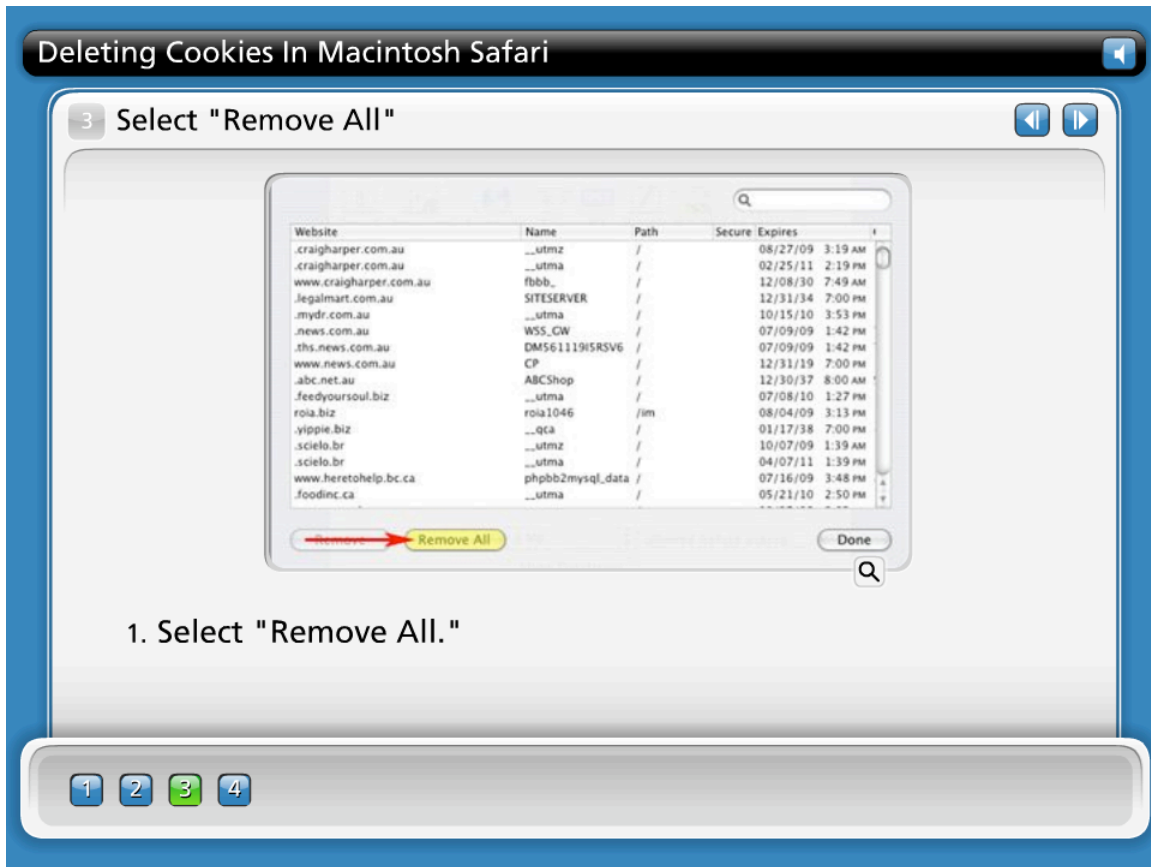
Deleting Cookies In Macintosh Safari

3 Select "Remove All"

| Website | Name | Path | Secure | Expires |
|---|---|---|---|---|
| .craigharper.com.au | __utmz | / | | 08/27/09 3:19 AM |
| .craigharper.com.au | __utma | / | | 02/25/11 2:19 PM |
| www.craigharper.com.au | fbbb_ | / | | 12/08/30 7:49 AM |
| .legalmart.com.au | SITESERVER | / | | 12/31/34 7:00 PM |
| .mydr.com.au | __utma | / | | 10/15/10 3:53 PM |
| .news.com.au | WSS_GW | / | | 07/09/09 1:42 PM |
| .ths.news.com.au | DM561119I5RSV6 | / | | 07/09/09 1:42 PM |
| www.news.com.au | CP | / | | 12/31/19 7:00 PM |
| .abc.net.au | ABCShop | / | | 12/30/37 8:00 AM |
| .feedyoursoul.biz | __utma | / | | 07/08/10 1:27 PM |
| roia.biz | roia1046 | /im | | 08/04/09 3:13 PM |
| .yippie.biz | __qca | / | | 01/17/38 7:00 PM |
| .scielo.br | __utmz | / | | 10/07/09 1:39 AM |
| .scielo.br | __utma | / | | 04/07/11 1:39 PM |
| www.heretohelp.bc.ca | phpbb2mysql_data | / | | 07/16/09 3:48 PM |
| .foodinc.ca | __utma | / | | 05/21/10 2:50 PM |

Remove Remove All Done

1. Select "Remove All."

1 2 3 4